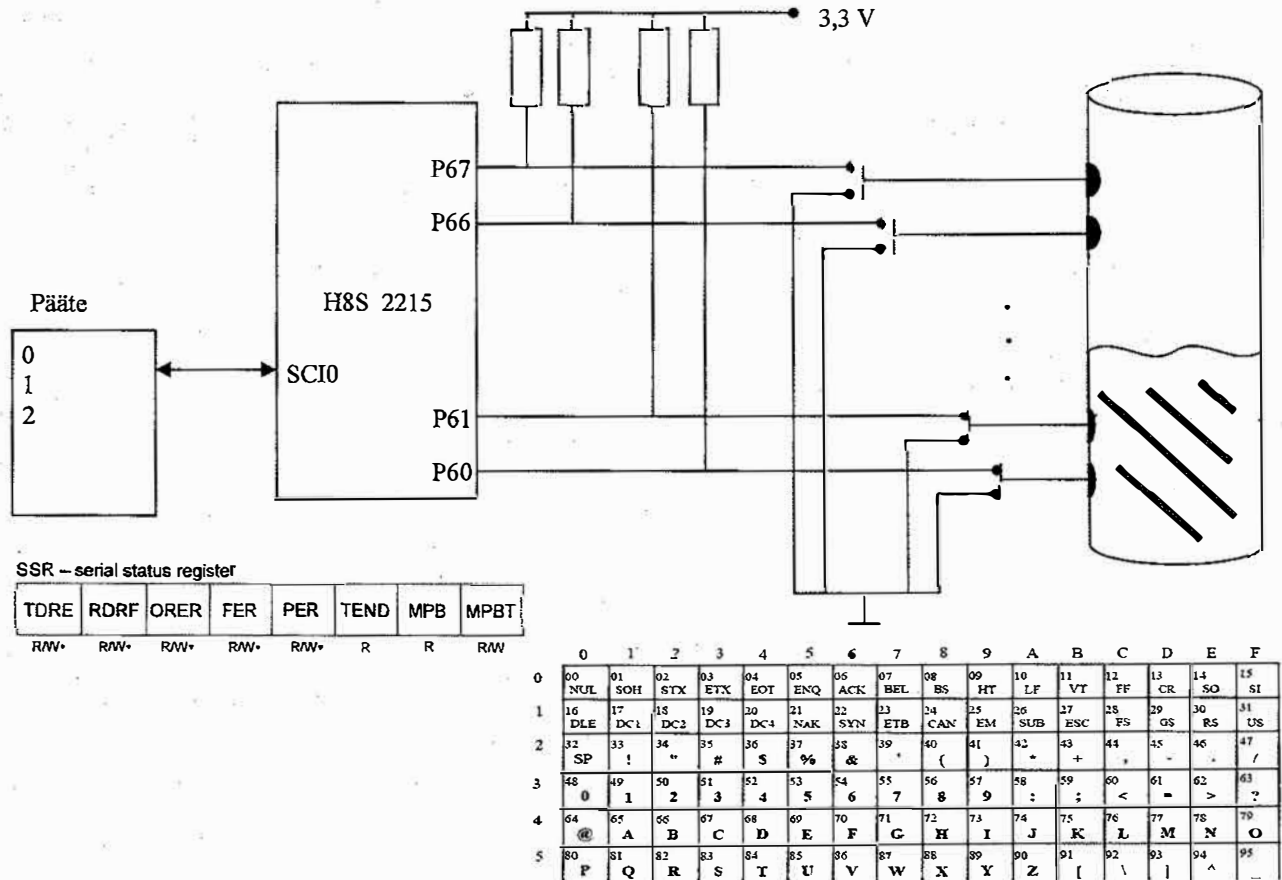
3,3 V

P67

P66

Pääte

H8S 2215

0
1
2

SCI0

P61

P60

SSR – serial status register

| TDRE | RDRF | ORER | FER | PER | TEND | MPB | MPBT |
|---|---|---|---|---|---|---|---|
| R/W• | R/W• | R/W• | R/W• | R/W• | R | R | R/W |

| | 0 | 1 | 2 | 3 | 4 | 5 | 6 | 7 | 8 | 9 | A | B | C | D | E | F |
|---|---|---|---|---|---|---|---|---|---|---|---|---|---|---|---|---|
| 0 | 00 NUL | 01 SOH | 02 STX | 03 ETX | 04 EOT | 05 ENQ | 06 ACK | 07 BEL | 08 BS | 09 HT | 10 LF | 11 VT | 12 FF | 13 CR | 14 SO | 15 SI |
| 1 | 16 DLE | 17 DC1 | 18 DC2 | 19 DC3 | 20 DC4 | 21 NAK | 22 SYN | 23 ETB | 24 CAN | 25 EM | 26 SUB | 27 ESC | 28 FS | 29 GS | 30 RS | 31 US |
| 2 | 32 SP | 33 ! | 34 " | 35 # | 36 $ | 37 % | 38 & | 39 ' | 40 ( | 41 ) | 42 * | 43 + | 44 , | 45 - | 46 . | 47 / |
| 3 | 48 0 | 49 1 | 50 2 | 51 3 | 52 4 | 53 5 | 54 6 | 55 7 | 56 8 | 57 9 | 58 : | 59 ; | 60 < | 61 = | 62 > | 63 ? |
| 4 | 64 @ | 65 A | 66 B | 67 C | 68 D | 69 E | 70 F | 71 G | 72 H | 73 I | 74 J | 75 K | 76 L | 77 M | 78 N | 79 O |
| 5 | 80 P | 81 Q | 82 R | 83 S | 84 T | 85 U | 86 V | 87 W | 88 X | 89 Y | 90 Z | 91 [ | 92 \ | 93 ] | 94 ^ | 95 _ |